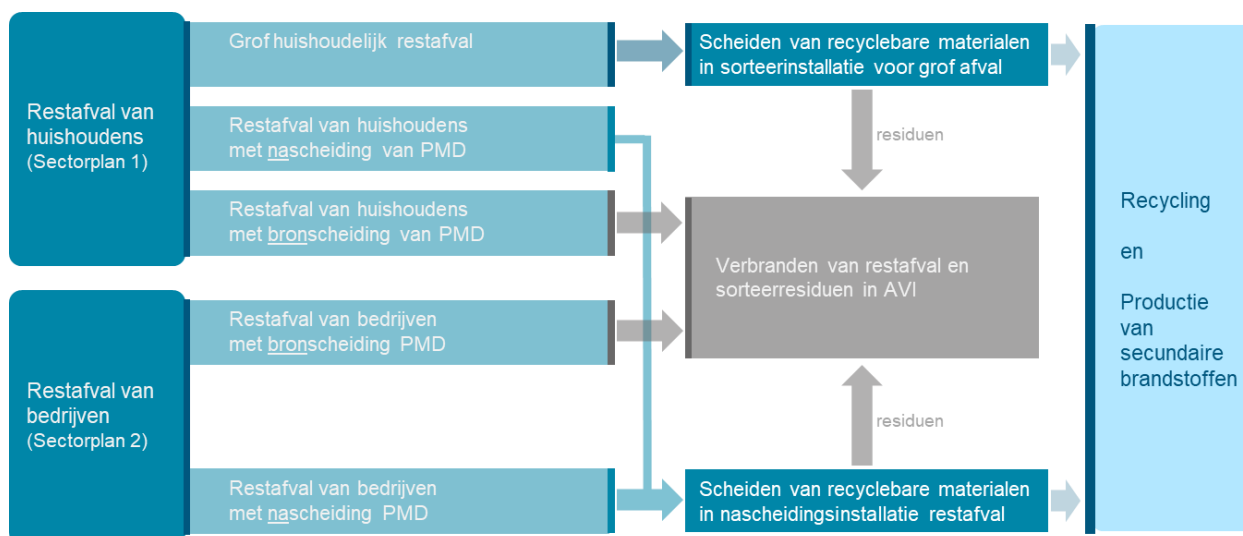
Restafval van huishoudens
(Sectorplan 1)

Grof huishoudelijk restafval

Restafval van huishoudens met nascheiding van PMD

Restafval van huishoudens met bronscheiding van PMD

Restafval van bedrijven
(Sectorplan 2)

Restafval van bedrijven met bronscheiding PMD

Restafval van bedrijven met nascheiding PMD

Scheiden van recyclebare materialen in sorteerinstallatie voor grof afval

residuen

Verbranden van restafval en sorteerresiduen in AVI

residuen

Scheiden van recyclebare materialen in nascheidingsinstallatie restafval

Recycling

en

Productie van secundaire brandstoffen